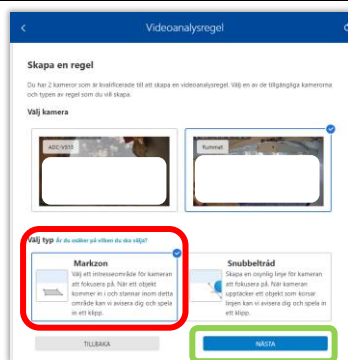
Videoanalysregel

Skapa en regel

Du har 2 kameror som är kvalificerade till att skapa en videoanalysregel. Välj en av de tillgängliga kamerorna och typen av regel som du vill skapa.

Välj kamera

ADC-V515

Rummet

Välj typ Är du osäker på vilken du ska välja?

Markzon
Välj ett intresseområde för kameran att fokusera på. När ett objekt kommer in i och stannar inom detta område kan vi avisera dig och spela in ett klipp.

Snubbeltråd
Skapa en osynlig linje för kameran att fokusera på. När kameran upptäcker ett objekt som korsar linjen kan vi avisera dig och spela in ett klipp.

TILLBAKA

NÄSTA